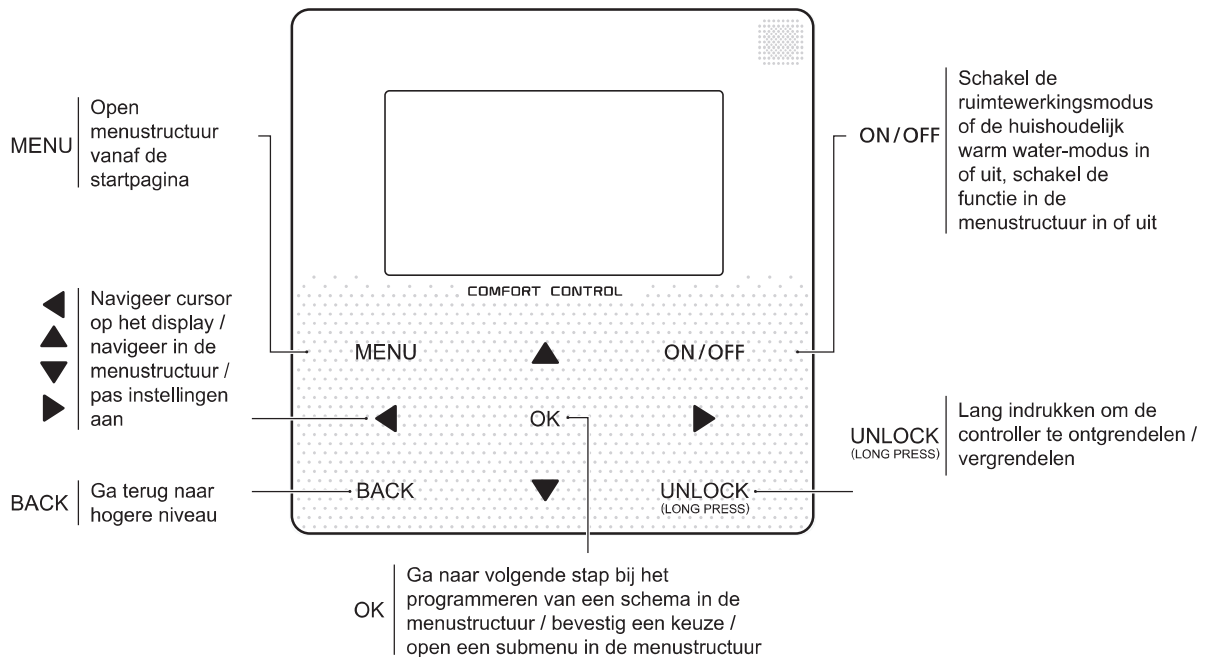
MENU
Open menustructuur vanaf de startpagina

ON/OFF
Schakel de ruimtewerkingsmodus of de huishoudelijk warm water-modus in of uit, schakel de functie in de menustructuur in of uit

COMFORT CONTROL

Navigeer cursor op het display / navigeer in de menustructuur / pas instellingen aan

MENU
ON/OFF
OK

UNLOCK
(LONG PRESS)
Lang indrukken om de controller te ontgrendelen / vergrendelen

BACK
Ga terug naar hogere niveau

BACK
UNLOCK
(LONG PRESS)

OK
Ga naar volgende stap bij het programmeren van een schema in de menustructuur / bevestig een keuze / open een submenu in de menustructuur